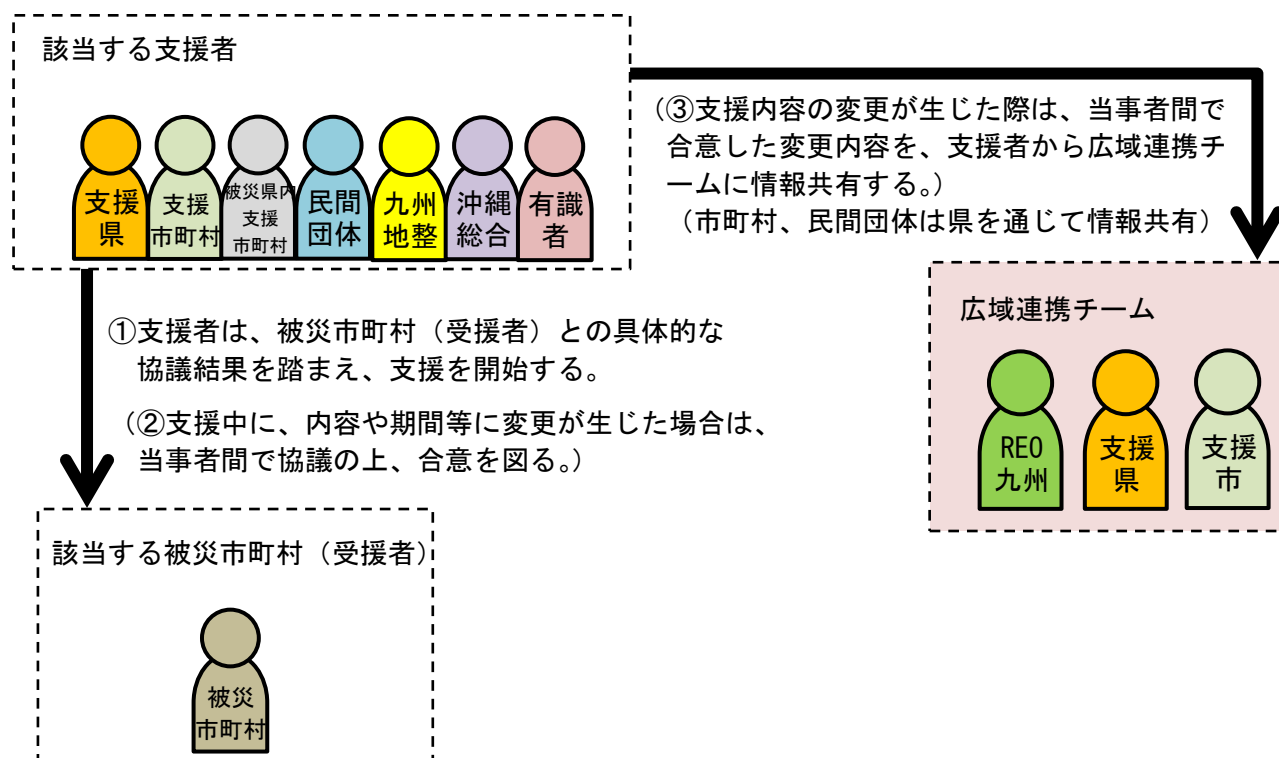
該当する支援者

支援県

支援市町村

被災県内支援市町村

民間団体

九州地整

沖縄総合

有識者

（③支援内容の変更が生じた際は、当事者間で合意した変更内容を、支援者から広域連携チームに情報共有する。）
（市町村、民間団体は県を通じて情報共有）

広域連携チーム

REO九州

支援県

支援市

①支援者は、被災市町村（受援者）との具体的な協議結果を踏まえ、支援を開始する。

（②支援中に、内容や期間等に変更が生じた場合は、当事者間で協議の上、合意を図る。）

該当する被災市町村（受援者）

被災市町村